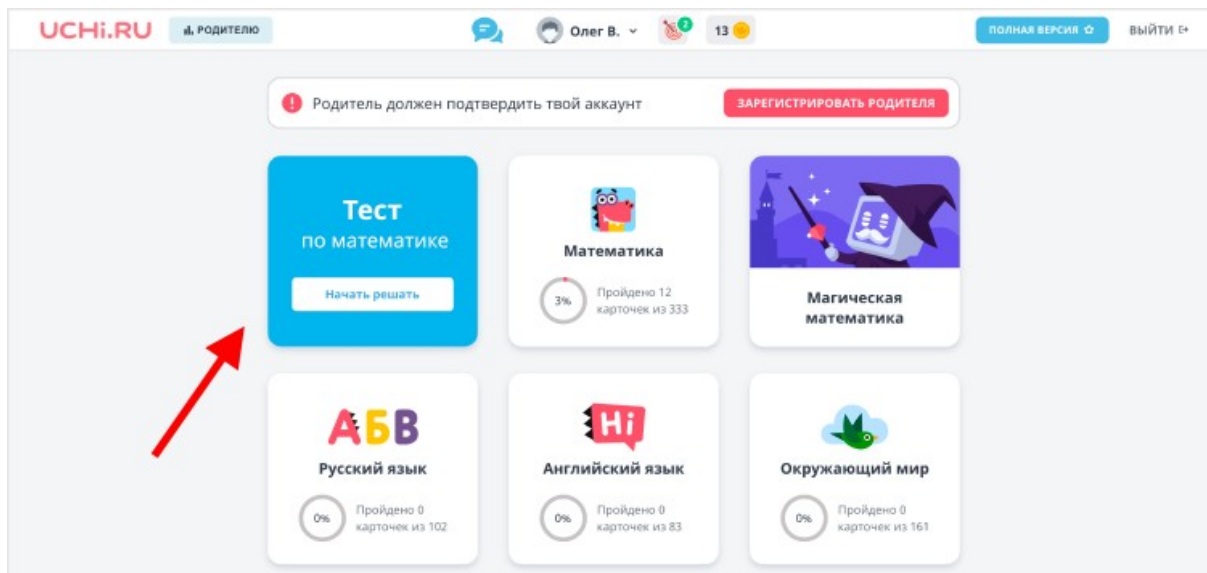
UCHi.RU РОДИТЕЛЮ

Олег В.

2

13

ПОЛНАЯ ВЕРСИЯ

ВЫЙТИ

Родитель должен подтвердить твой аккаунт

ЗАРЕГИСТРИРОВАТЬ РОДИТЕЛЯ

Тест
по математике

Начать решать

Математика

3%

Пройдено 12 карточек из 333

Магическая математика

АБВ

Русский язык

0%

Пройдено 0 карточек из 102

Hi

Английский язык

0%

Пройдено 0 карточек из 83

Окружающий мир

0%

Пройдено 0 карточек из 161